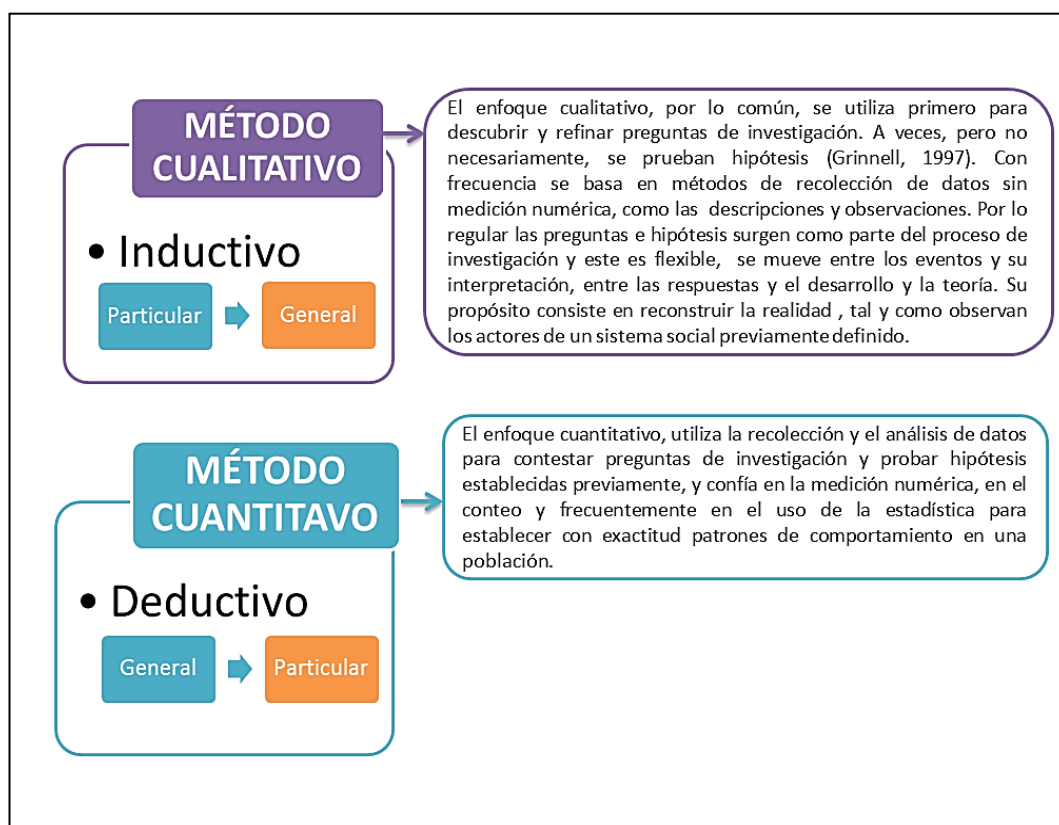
MÉTODO CUALITATIVO

• Inductivo

Particular

General

El enfoque cualitativo, por lo común, se utiliza primero para descubrir y refinar preguntas de investigación. A veces, pero no necesariamente, se prueban hipótesis (Grinnell, 1997). Con frecuencia se basa en métodos de recolección de datos sin medición numérica, como las descripciones y observaciones. Por lo regular las preguntas e hipótesis surgen como parte del proceso de investigación y este es flexible, se mueve entre los eventos y su interpretación, entre las respuestas y el desarrollo y la teoría. Su propósito consiste en reconstruir la realidad , tal y como observan los actores de un sistema social previamente definido.

MÉTODO CUANTITAVO

• Deductivo

General

Particular

El enfoque cuantitativo, utiliza la recolección y el análisis de datos para contestar preguntas de investigación y probar hipótesis establecidas previamente, y confía en la medición numérica, en el conteo y frecuentemente en el uso de la estadística para establecer con exactitud patrones de comportamiento en una población.